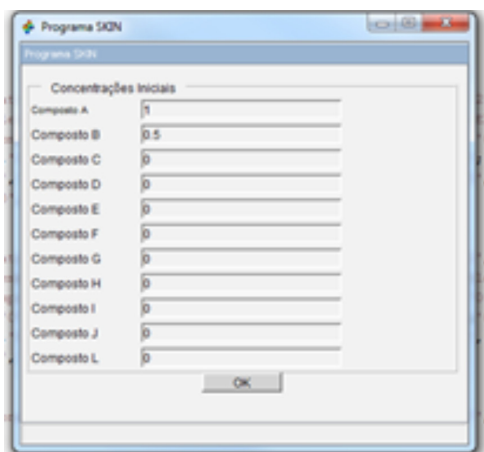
Programa SKIN

Programa SKIN

Concentrações Iniciais

Composto A 1
Composto B 0.5
Composto C 0
Composto D 0
Composto E 0
Composto F 0
Composto G 0
Composto H 0
Composto I 0
Composto J 0
Composto L 0

OK